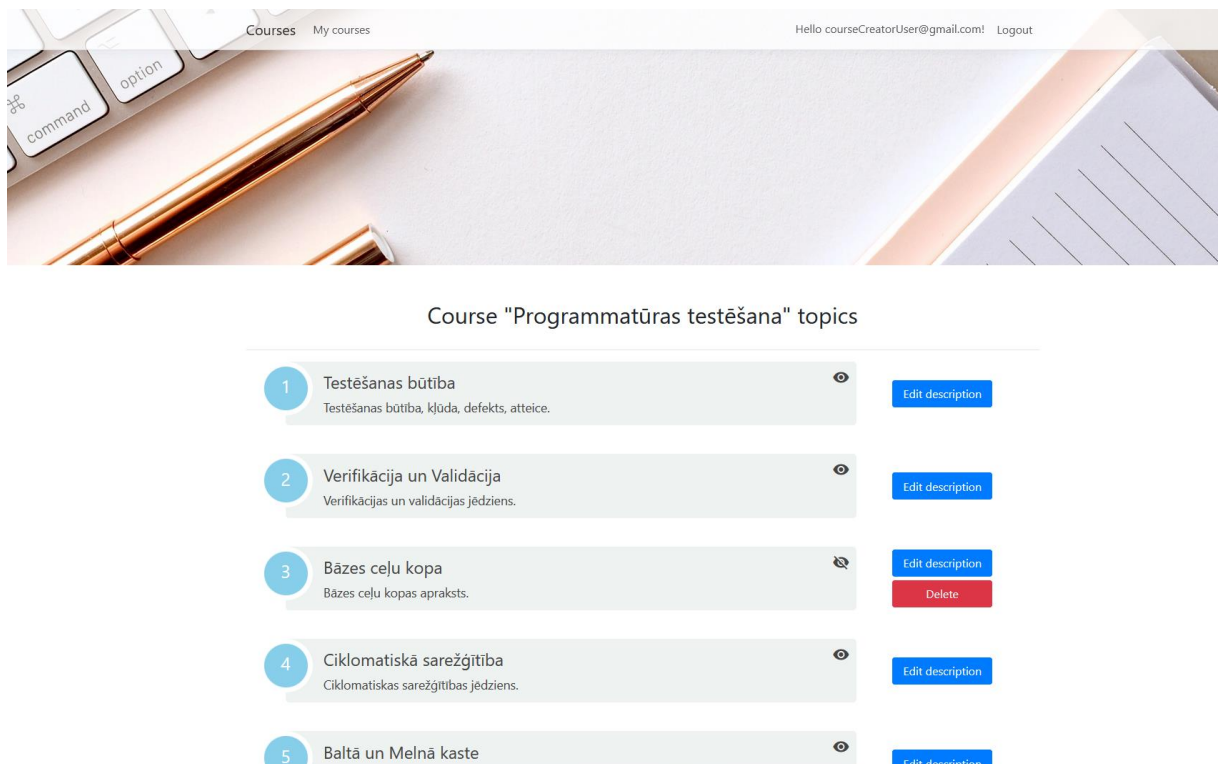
option
command
Courses My courses
Hello courseCreatorUser@gmail.com! Logout

Course "Programmatūras testēšana" topics

1
Testēšanas būtība
Testēšanas būtība, kļūda, defekts, atteice.
Edit description

2
Verifikācija un Validācija
Verifikācijas un validācijas jēdziens.
Edit description

3
Bāzes ceļu kopa
Bāzes ceļu kopas apraksts.
Edit description
Delete

4
Ciklomatiskā sarežģītība
Ciklomatiskas sarežģītības jēdziens.
Edit description

5
Baltā un Melnā kaste
Edit description